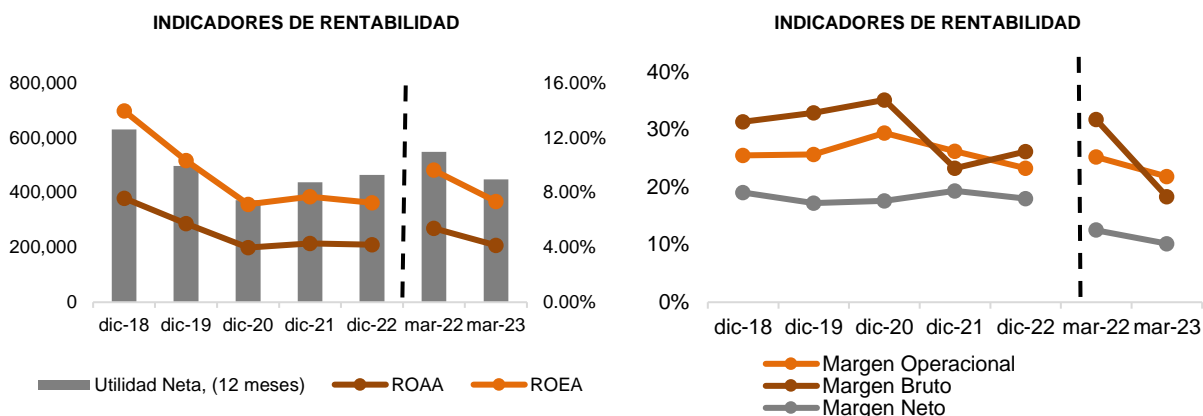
INDICADORES DE RENTABILIDAD

800,000
600,000
400,000
200,000
0

16.00%
12.00%
8.00%
4.00%
0.00%

dic-18 dic-19 dic-20 dic-21 dic-22 mar-22 mar-23

Utilidad Neta, (12 meses) ROAA ROEA

INDICADORES DE RENTABILIDAD

40%
30%
20%
10%
0%

dic-18 dic-19 dic-20 dic-21 dic-22 mar-22 mar-23

Margen Operacional
Margen Bruto
Margen Neto